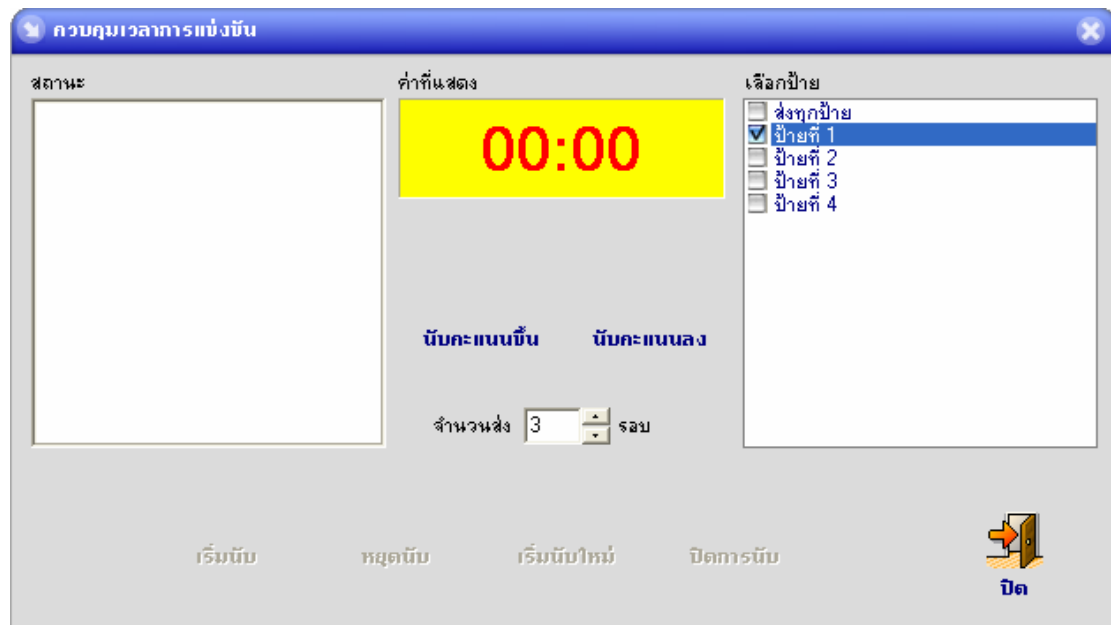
ควบคุมเวลาการแข่งขัน

สถานะ

ค่าที่แสดง

00:00

เลือกป้าย

ส่งทุกป้าย
ป้ายที่ 1
ป้ายที่ 2
ป้ายที่ 3
ป้ายที่ 4

นับคะแนนขึ้น

นับคะแนนลง

จำนวนส่ง 3 รอบ

เริ่มนับ

หยุดนับ

เริ่มนับใหม่

ปิดการนับ

ปิด